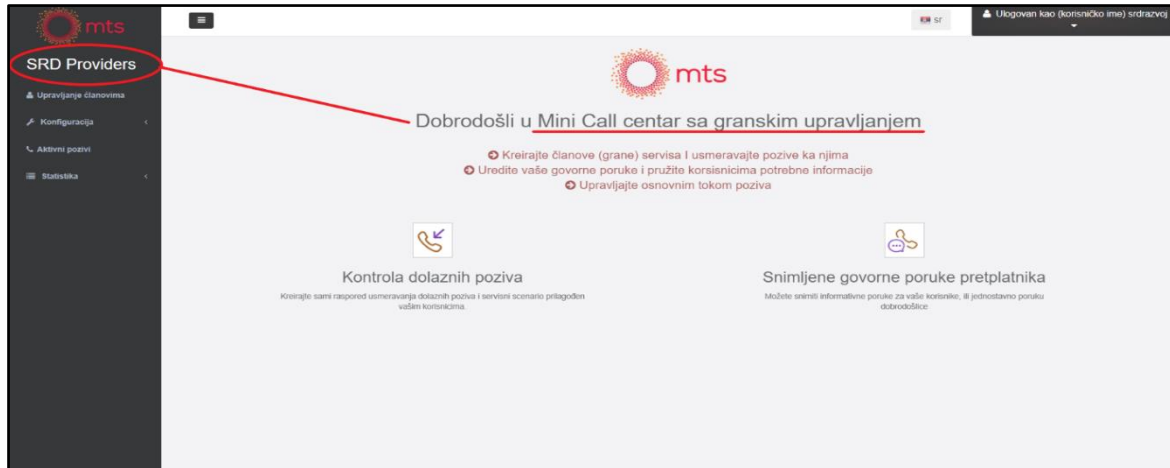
mts

SRD Providers

Upravljanje članovima

Konfiguracija

Aktivni pozivi

Statistika

sr

Ulogovan kao (korisničko ime) srdrazvoj

mts

Dobrodošli u Mini Call centar sa granskim upravljanjem

Kreirajte članove (grane) servisa I usmeravajte pozive ka njima
Uredite vaše govorne poruke i pružite korisnicima potrebne informacije
Upravljajte osnovnim tokom poziva

Kontrola dolaznih poziva

Kreirajte sami raspored usmeravanja dolaznih poziva i servisni scenario prilagođen vašim korisnicima.

Snimljene govorne poruke pretplatnika

Možete snimiti informativne poruke za vaše korisnike, ili jednostavno poruku dobrodošlice